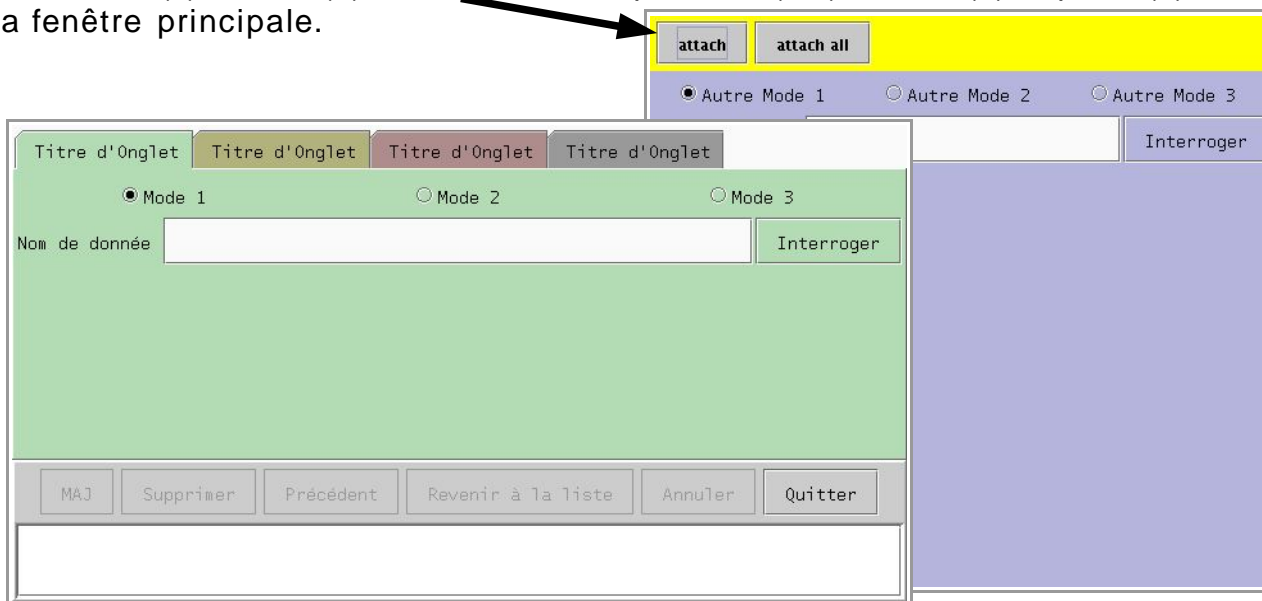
a fenêtre principale.

attach attach all

Autre Mode 1 Autre Mode 2 Autre Mode 3

Interroger

Titre d'Onglet Titre d'Onglet Titre d'Onglet Titre d'Onglet

Mode 1 Mode 2 Mode 3

Nom de donnée Interroger

MAJ Supprimer Précédent Revenir à la liste Annuler Quitter